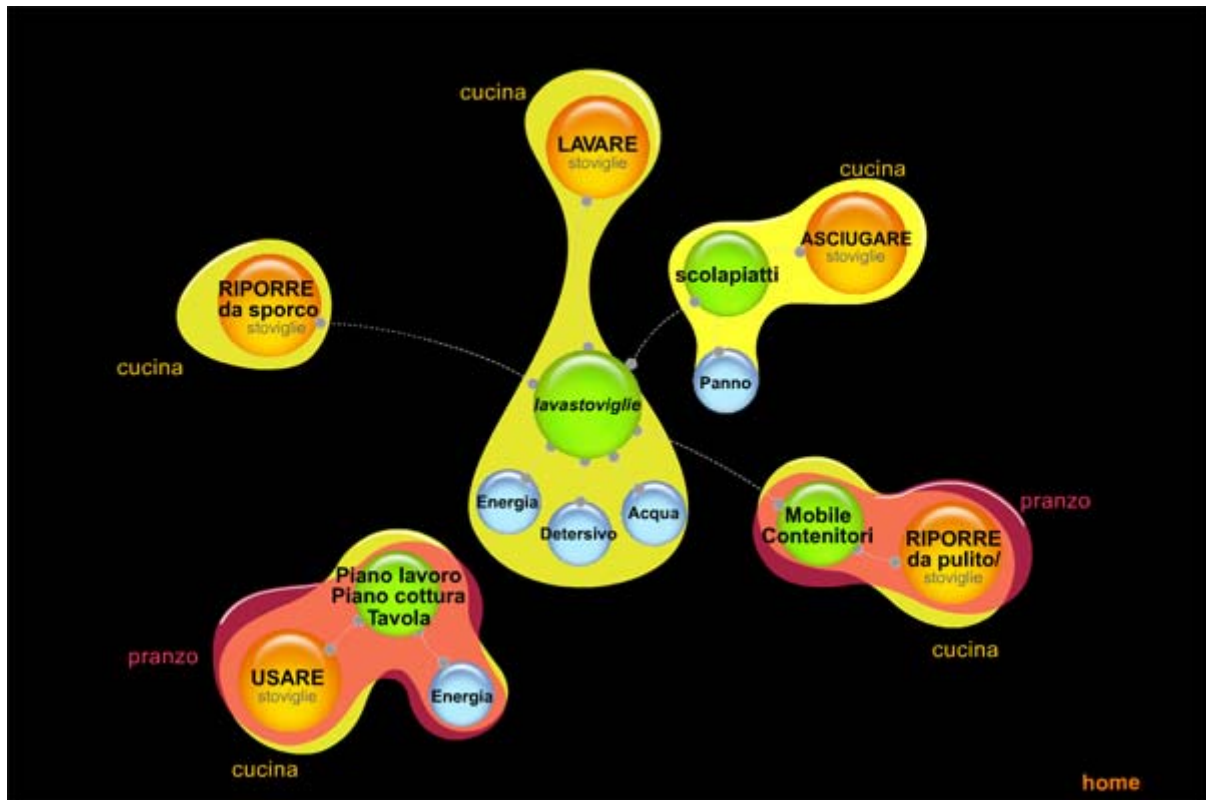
cucina

LAVARE
stoviglie

cucina

ASCIUGARE
stoviglie

scolapiatti

Panno

RIPORRE
da sporco
stoviglie

cucina

lavastoviglie

Energia

Detersivo

Acqua

pranzo

Mobile
Contenitori

RIPORRE
da pulito/
stoviglie

cucina

Piano lavoro
Piano cottura
Tavola

pranzo

USARE
stoviglie

Energia

cucina

home